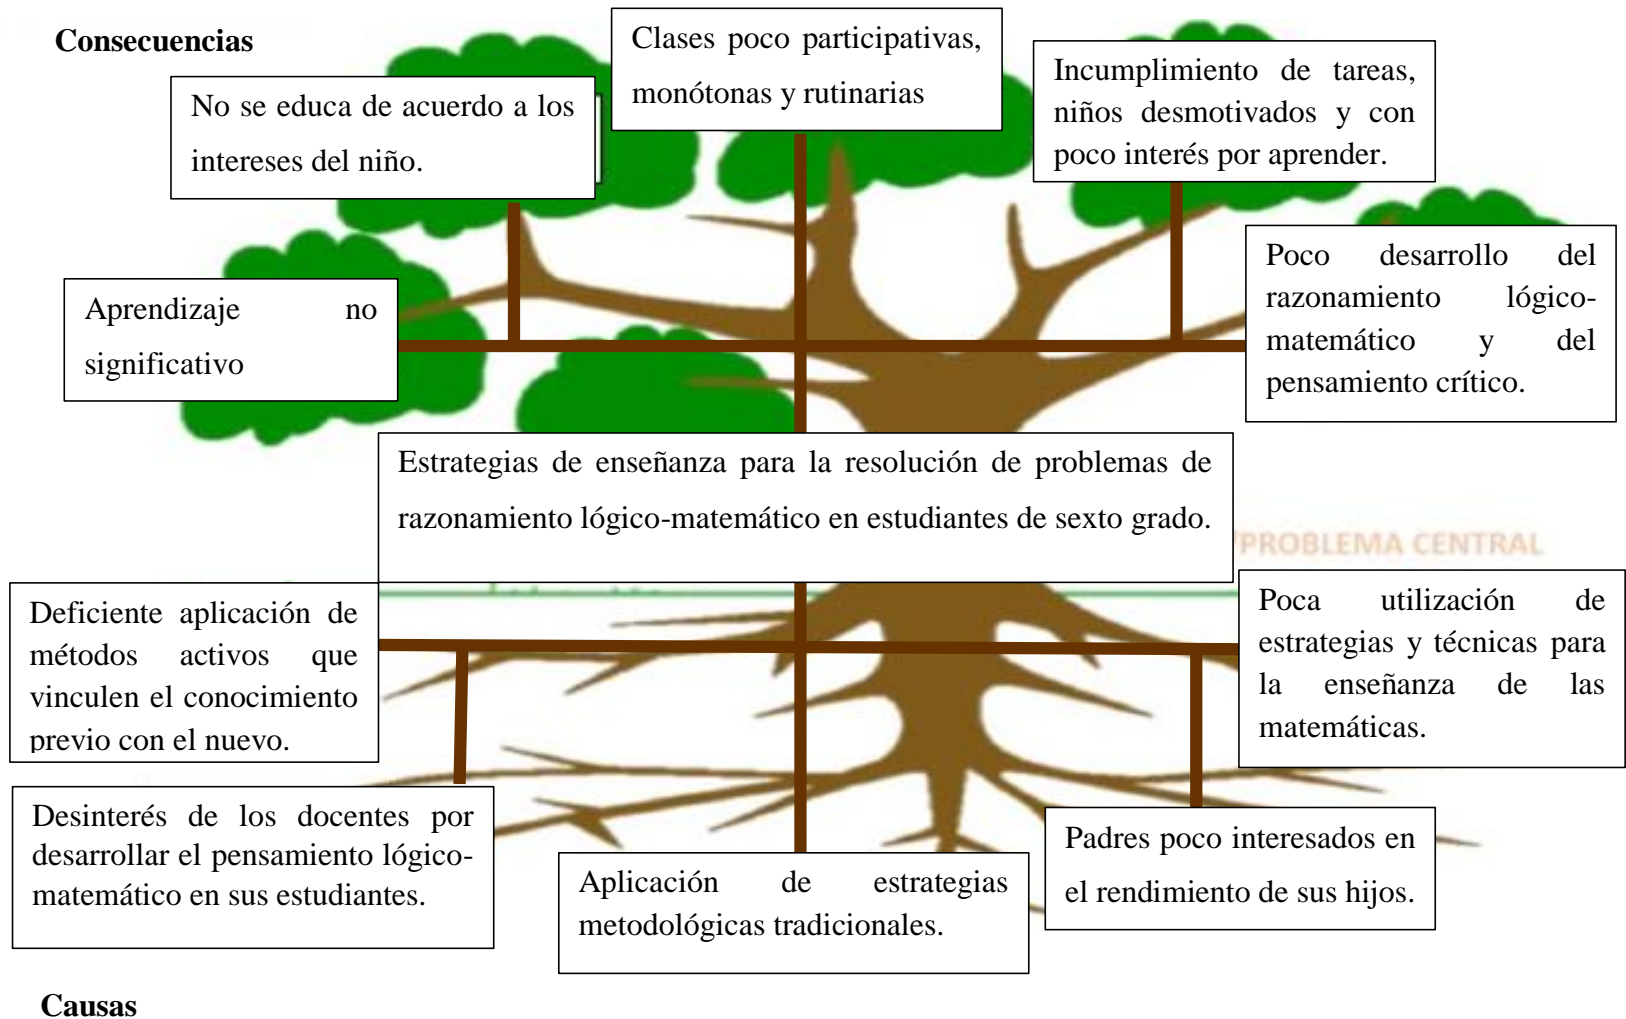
Consecuencias

Clases poco participativas, monótonas y rutinarias

No se educa de acuerdo a los intereses del niño.

Incumplimiento de tareas, niños desmotivados y con poco interés por aprender.

Poco desarrollo del razonamiento lógico-matemático y del pensamiento crítico.

Aprendizaje no significativo

Estrategias de enseñanza para la resolución de problemas de razonamiento lógico-matemático en estudiantes de sexto grado.

PROBLEMA CENTRAL

Deficiente aplicación de métodos activos que vinculen el conocimiento previo con el nuevo.

Poca utilización de estrategias y técnicas para la enseñanza de las matemáticas.

Desinterés de los docentes por desarrollar el pensamiento lógico-matemático en sus estudiantes.

Aplicación de estrategias metodológicas tradicionales.

Padres poco interesados en el rendimiento de sus hijos.

Causas